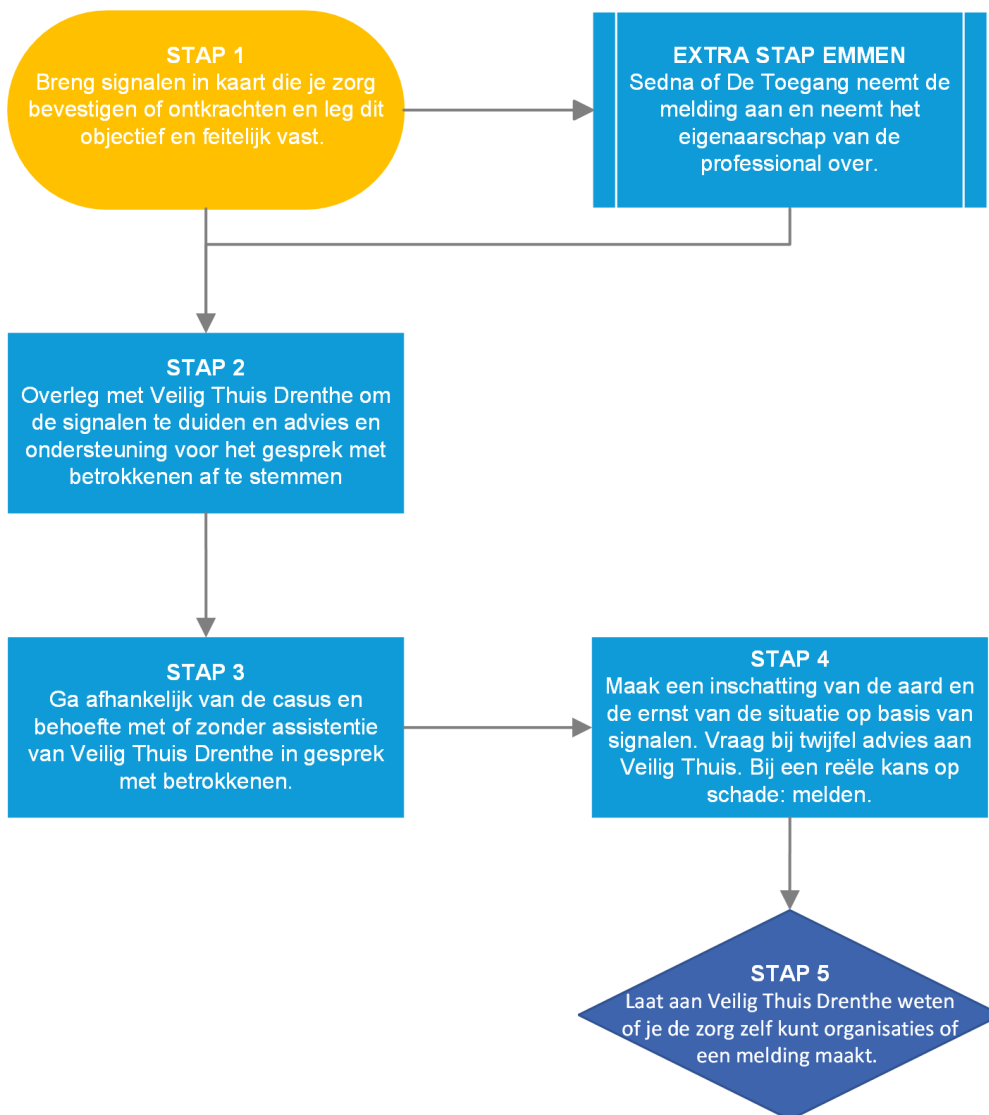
STAP 1
Breng signalen in kaart die je zorg bevestigen of ontkrachten en leg dit objectief en feitelijk vast.

EXTRA STAP EMMEN
Sedna of De Toegang neemt de melding aan en neemt het eigenaarschap van de professional over.

STAP 2
Overleg met Veilig Thuis Drenthe om de signalen te duiden en advies en ondersteuning voor het gesprek met betrokkenen af te stemmen

STAP 3
Ga afhankelijk van de casus en behoefte met of zonder assistentie van Veilig Thuis Drenthe in gesprek met betrokkenen.

STAP 4
Maak een inschatting van de aard en de ernst van de situatie op basis van signalen. Vraag bij twijfel advies aan Veilig Thuis. Bij een reële kans op schade: melden.

STAP 5
Laat aan Veilig Thuis Drenthe weten of je de zorg zelf kunt organisaties of een melding maakt.